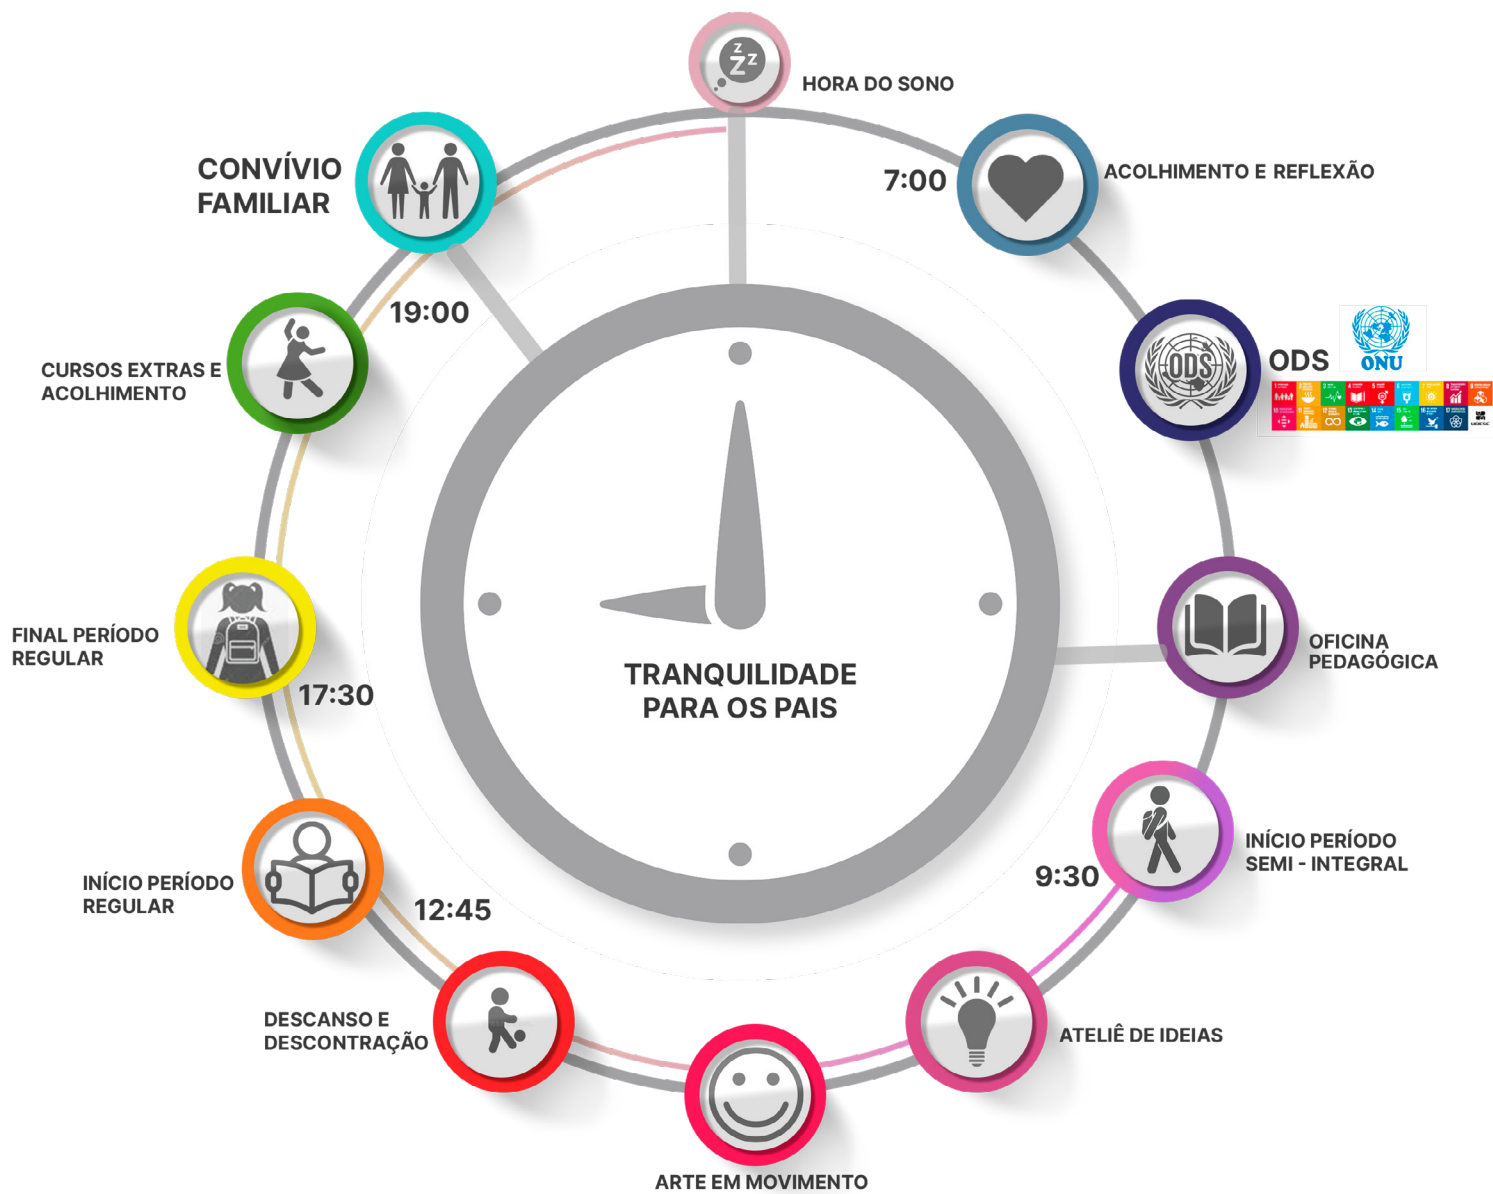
HORA DO SONO

7:00

ACOLHIMENTO E REFLEXÃO

ODS

ONU

OFICINA PEDAGÓGICA

INÍCIO PERÍODO SEMI - INTEGRAL

9:30

ATELIÊ DE IDEIAS

ARTE EM MOVIMENTO

DESCANSO E DESCONTRAÇÃO

12:45

INÍCIO PERÍODO REGULAR

17:30

FINAL PERÍODO REGULAR

CURSOS EXTRAS E ACOLHIMENTO

19:00

CONVÍVIO FAMILIAR

TRANQUILIDADE PARA OS PAIS